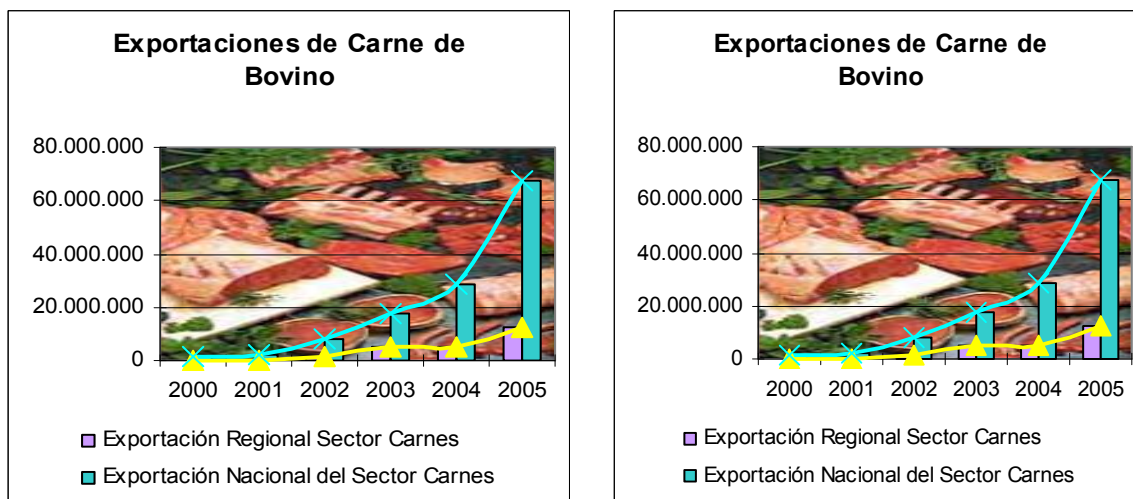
Exportaciones de Carne de Bovino

80.000.000
60.000.000
40.000.000
20.000.000
0

2000 2001 2002 2003 2004 2005

Exportación Regional Sector Carnes
Exportación Nacional del Sector Carnes

Exportaciones de Carne de Bovino

80.000.000
60.000.000
40.000.000
20.000.000
0

2000 2001 2002 2003 2004 2005

Exportación Regional Sector Carnes
Exportación Nacional del Sector Carnes